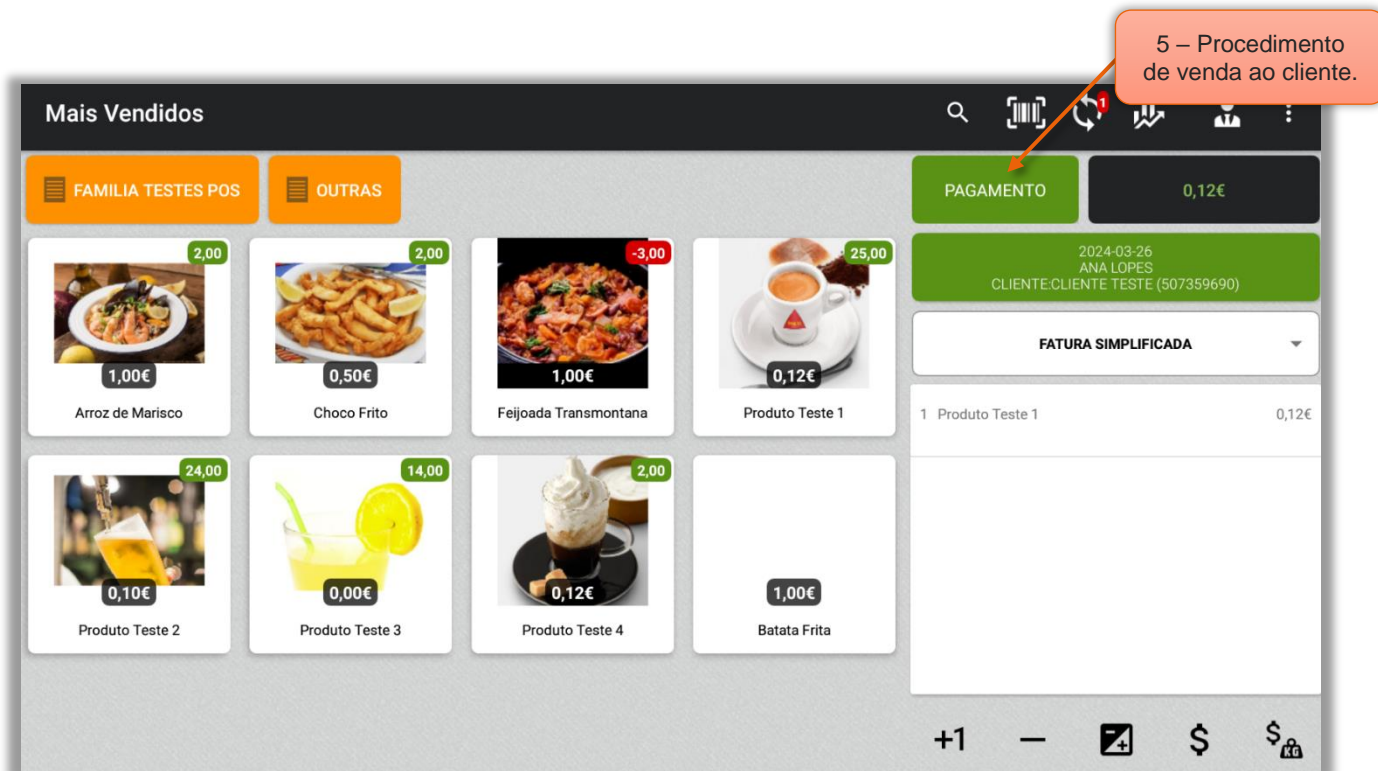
5 – Procedimento de venda ao cliente.

Mais Vendidos

1

FAMILIA TESTES POS

OUTRAS

PAGAMENTO

0,12€

2,00
1,00€
Arroz de Marisco

2,00
0,50€
Choco Frito

-3,00
1,00€
Feijoada Transmontana

25,00
0,12€
Produto Teste 1

2024-03-26
ANA LOPES
CLIENTE:CLIENTE TESTE (507359690)

FATURA SIMPLIFICADA

1 Produto Teste 1 0,12€

24,00
0,10€
Produto Teste 2

14,00
0,00€
Produto Teste 3

2,00
0,12€
Produto Teste 4

1,00€
Batata Frita

+1 — $ $